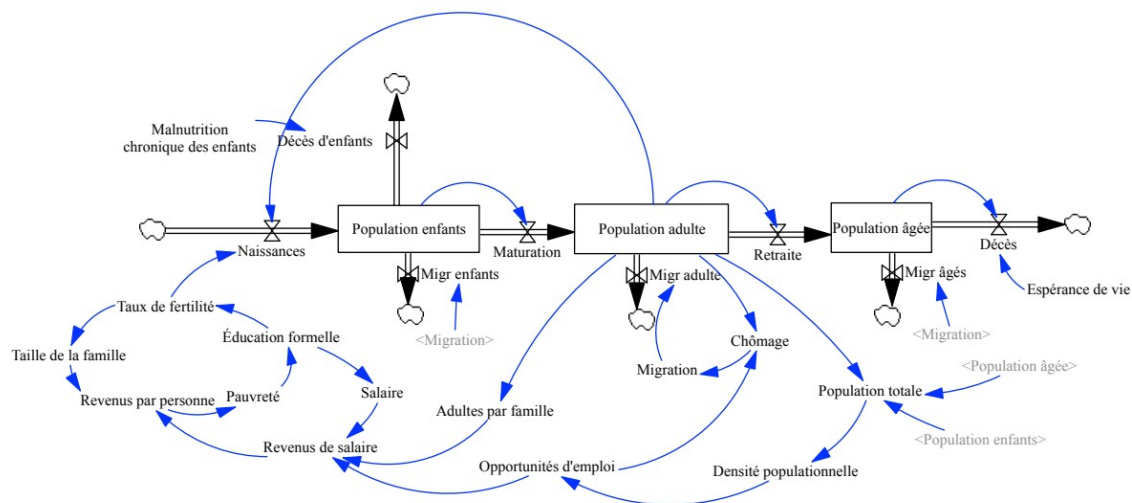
Malnutrition chronique des enfants

Décès d'enfants

Population enfants

Maturation

Population adulte

Retraite

Population âgée

Décès

Naissances

Migr enfants

Migr adulte

Migr âgés

Espérance de vie

Taux de fertilité

<Migration>

<Migration>

Taille de la famille

Éducation formelle

Chômage

Migration

<Population âgée>

Revenus par personne

Pauvreté

Salaire

Population totale

Adultes par famille

Revenus de salaire

<Population enfants>

Opportunités d'emploi

Densité populationnelle